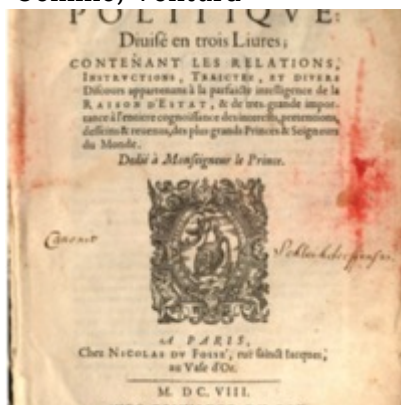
Commo, Ventura

POLITIQVE:

Diuisé en trois Liures;

CONTENANT LES RELATIONS, INSTRVCTIONS, TRAICTEZ, ET DIVERS Discours appartenans à la parfaicte intelligence de la RAISON D'ESTAT, & de tres-grande importance à l'entiere cognoissance des interests, pretentions, desseins & reuenus, des plus grands Princes & Seigneurs du Monde.

Dedié à Monseigneur le Prince.

Conuent

Schlechtdorf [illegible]

A PARIS,
Chez NICOLAS DV FOSSE', rue sainct Iacques, au Vase d'Or.

M. DC. VIII.